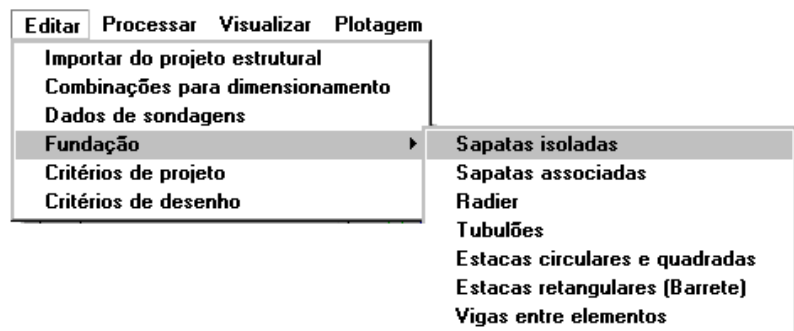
Editar Processar Visualizar Plotagem

Importar do projeto estrutural
Combinações para dimensionamento
Dados de sondagens
Fundação
Critérios de projeto
Critérios de desenho

Sapatas isoladas
Sapatas associadas
Radier
Tubulões
Estacas circulares e quadradas
Estacas retangulares (Barrete)
Vigas entre elementos